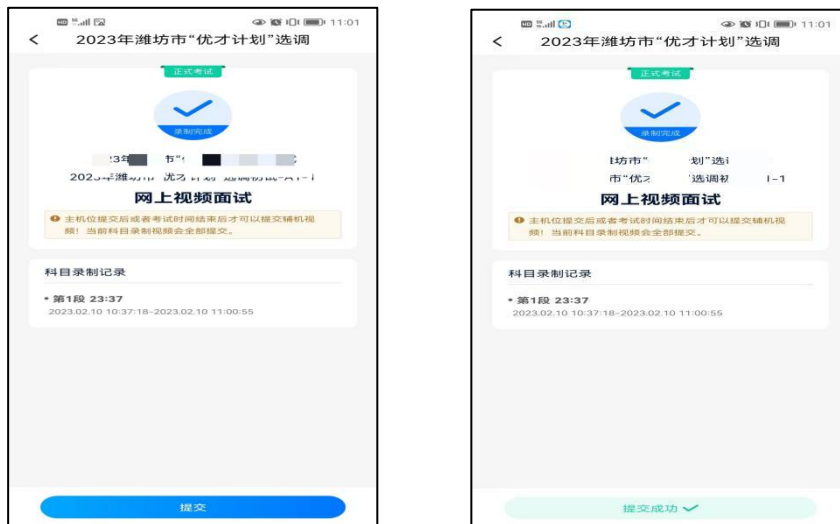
11:01

2023年潍坊市"优才计划"选调

正式考试

录制完成

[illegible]3年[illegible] 市"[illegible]

202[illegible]潍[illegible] 优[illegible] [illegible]

网上视频面试

主机位提交后或者考试时间结束后才可以提交辅机视频！当前科目录制视频会全部提交。

科目录制记录

• 第1段 23:37

2023.02.10 10:37:18-2023.02.10 11:00:55

提交

11:01

2023年潍坊市"优才计划"选调

正式考试

录制完成

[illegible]坊市"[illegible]划"选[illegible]

市"优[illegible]选调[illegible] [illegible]-1

网上视频面试

主机位提交后或者考试时间结束后才可以提交辅机视频！当前科目录制视频会全部提交。

科目录制记录

• 第1段 23:37

2023.02.10 10:37:18-2023.02.10 11:00:55

提交成功